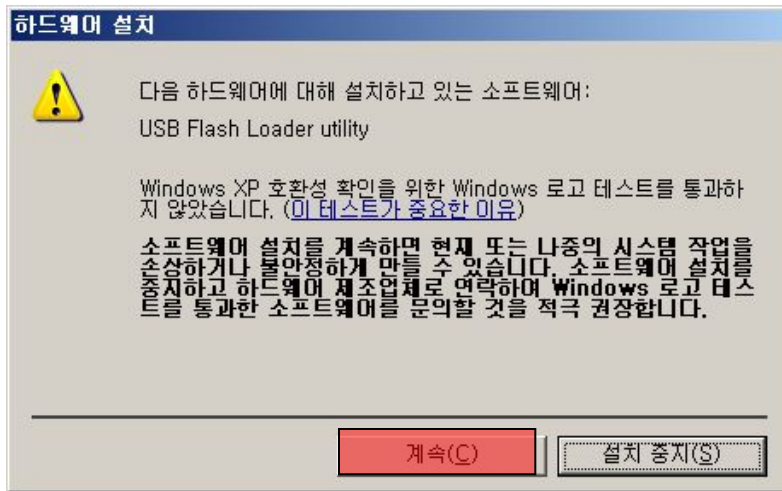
하드웨어 설치

다음 하드웨어에 대해 설치하고 있는 소프트웨어:

USB Flash Loader utility

Windows XP 호환성 확인을 위한 Windows 로고 테스트를 통과하지 않았습니다. (이 테스트가 중요한 이유)

소프트웨어 설치를 계속하면 현재 또는 나중의 시스템 작업을 손상하거나 불안정하게 만들 수 있습니다. 소프트웨어 설치를 중지하고 하드웨어 제조업체로 연락하여 Windows 로고 테스트를 통과한 소프트웨어를 문의할 것을 적극 권장합니다.

계속(C)

설치 중지(S)